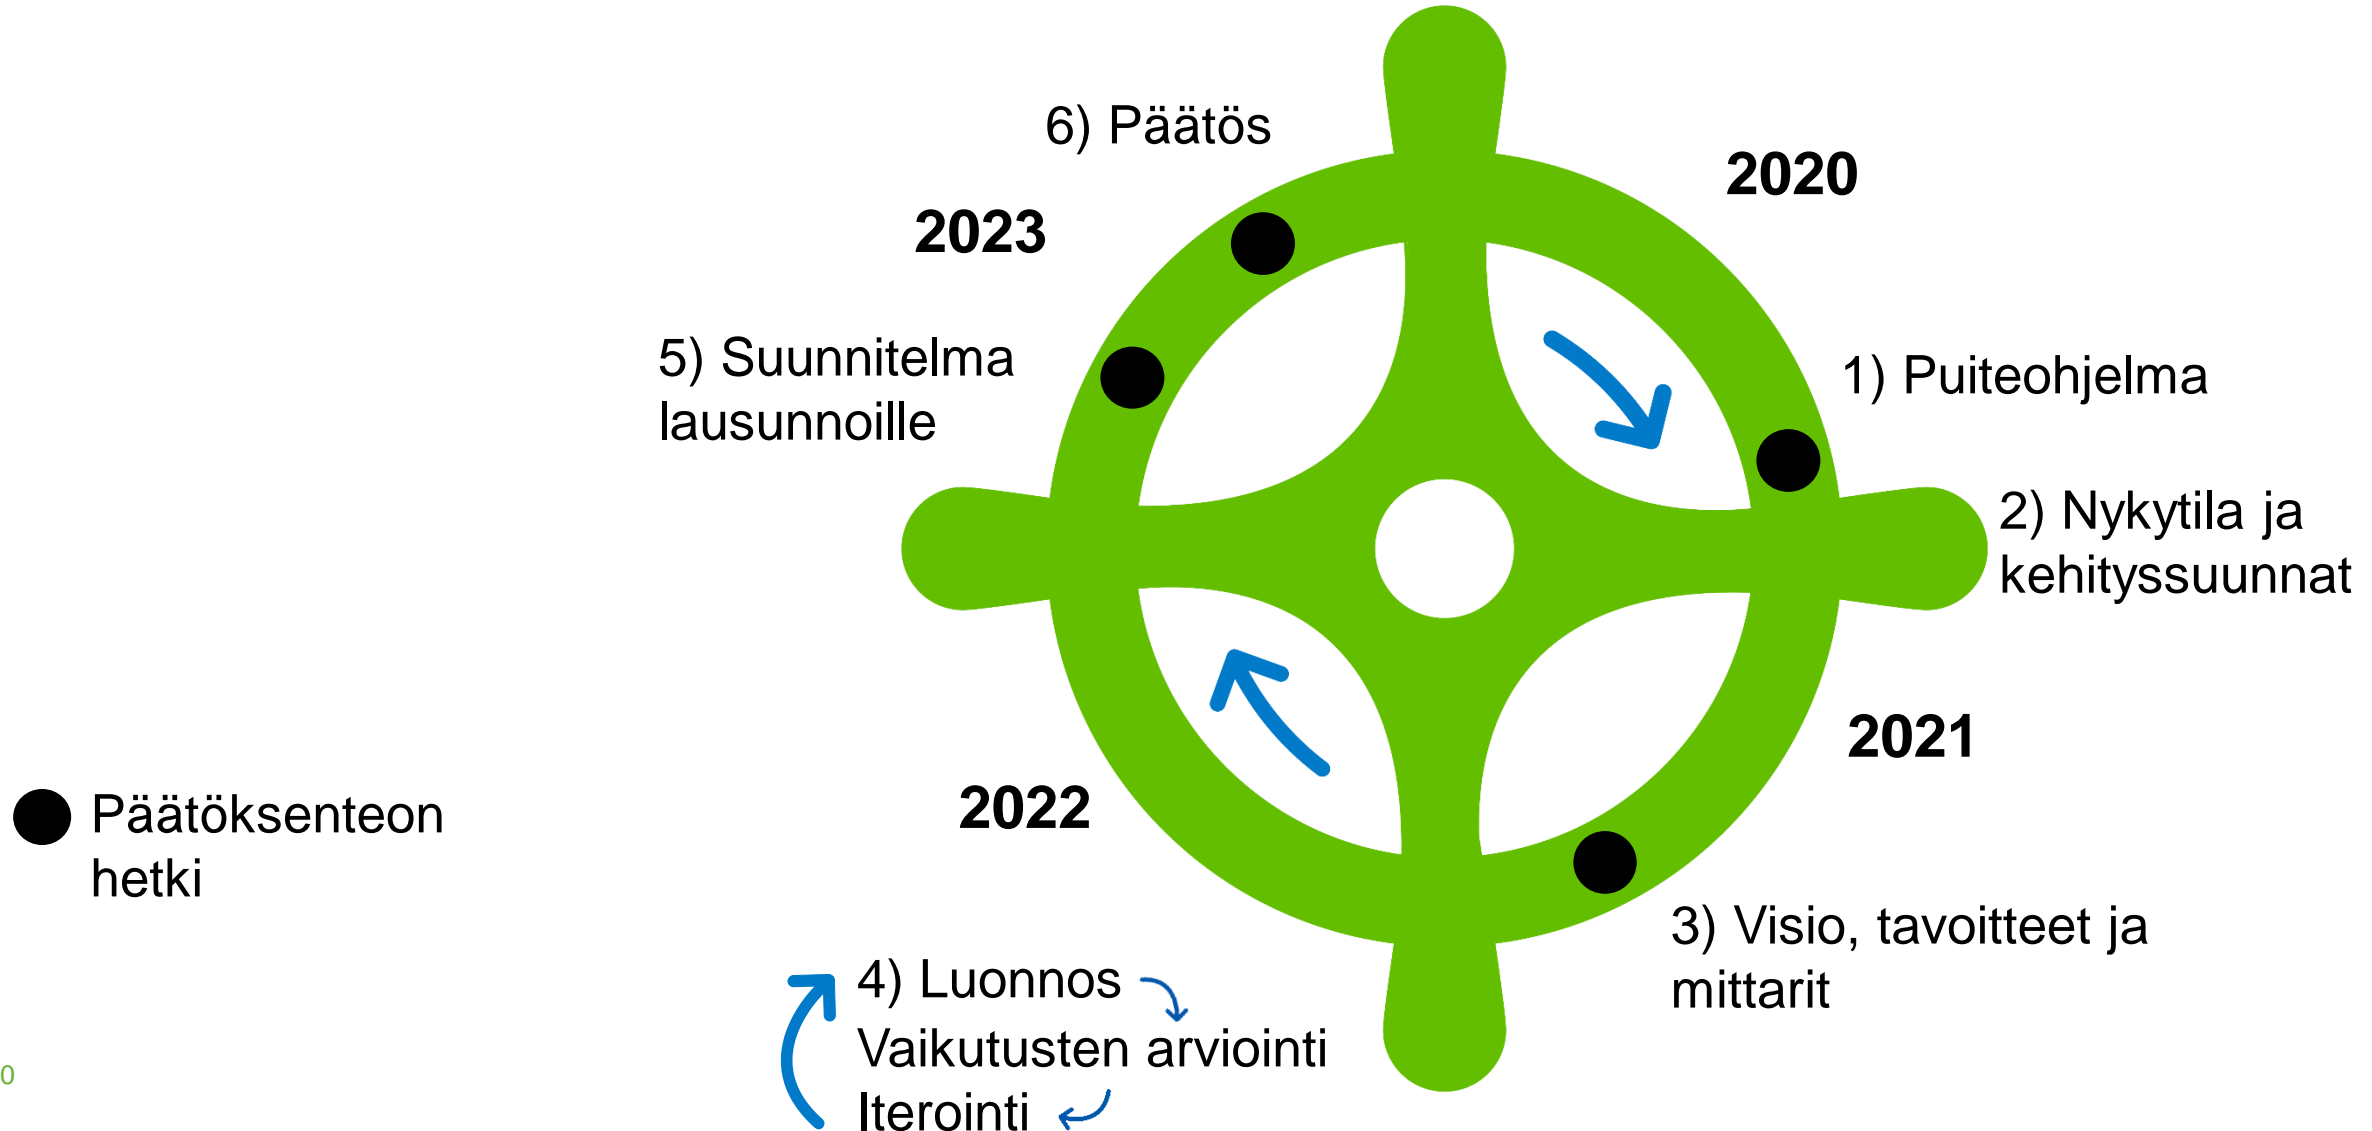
6) Päätös

2020

2023

5) Suunnitelma lausunnoille

1) Puiteohjelma

2) Nykytila ja kehityssuunnat

2021

2022

Päätöksenteon hetki

3) Visio, tavoitteet ja mittarit

4) Luonnos
Vaikutusten arviointi
Iterointi

0